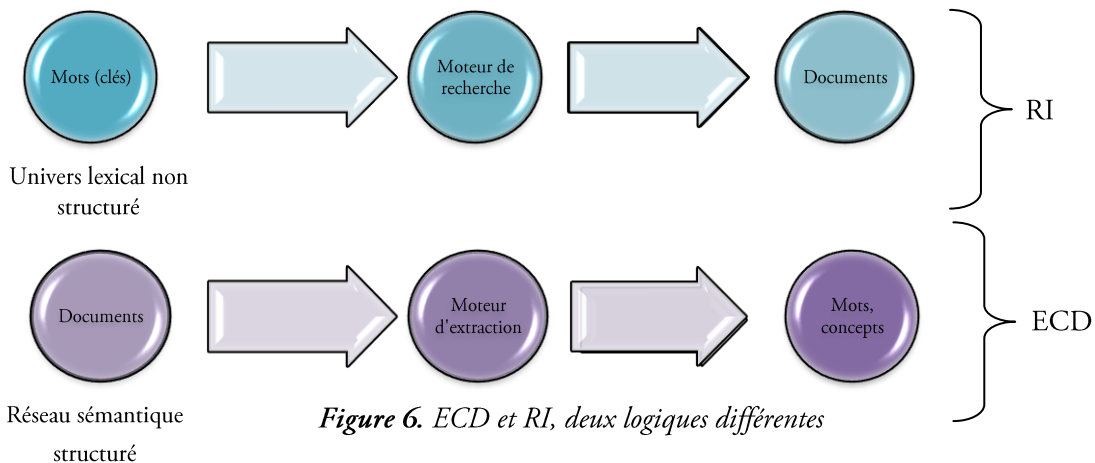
Mots (clés)

Moteur de recherche

Documents

RI

Univers lexical non structuré

Documents

Moteur d'extraction

Mots, concepts

ECD

Réseau sémantique structuré

*Figure 6.* ECD et RI, deux logiques différentes